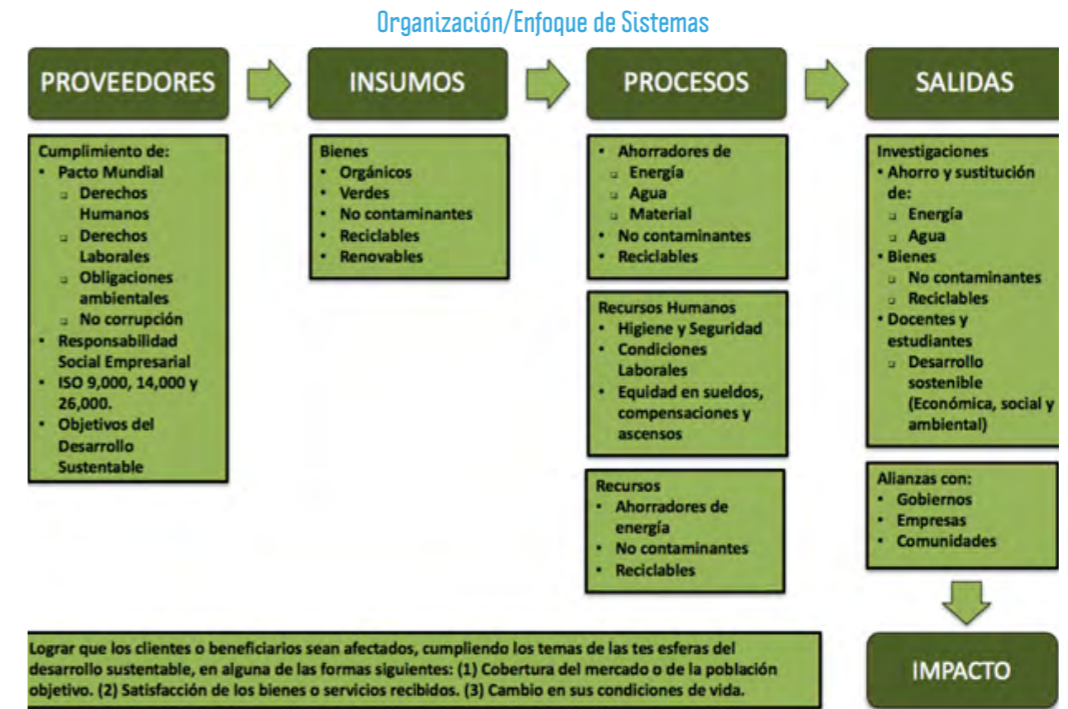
Organización/Enfoque de Sistemas

PROVEEDORES

INSUMOS

PROCESOS

SALIDAS

Cumplimiento de:
• Pacto Mundial
 ▫ Derechos Humanos
 ▫ Derechos Laborales
 ▫ Obligaciones ambientales
 ▫ No corrupción
• Responsabilidad Social Empresarial
• ISO 9,000, 14,000 y 26,000.
• Objetivos del Desarrollo Sustentable

Bienes
• Orgánicos
• Verdes
• No contaminantes
• Reciclables
• Renovables

• Ahorradores de
 ▫ Energía
 ▫ Agua
 ▫ Material
• No contaminantes
• Reciclables

Recursos Humanos
• Higiene y Seguridad
• Condiciones Laborales
• Equidad en sueldos, compensaciones y ascensos

Recursos
• Ahorradores de energía
• No contaminantes
• Reciclables

Investigaciones
• Ahorro y sustitución de:
 ▫ Energía
 ▫ Agua
• Bienes
 ▫ No contaminantes
 ▫ Reciclables
• Docentes y estudiantes
 ▫ Desarrollo sostenible (Económica, social y ambiental)

Alianzas con:
• Gobiernos
• Empresas
• Comunidades

Lograr que los clientes o beneficiarios sean afectados, cumpliendo los temas de las tes esferas del desarrollo sustentable, en alguna de las formas siguientes: (1) Cobertura del mercado o de la población objetivo. (2) Satisfacción de los bienes o servicios recibidos. (3) Cambio en sus condiciones de vida.

IMPACTO